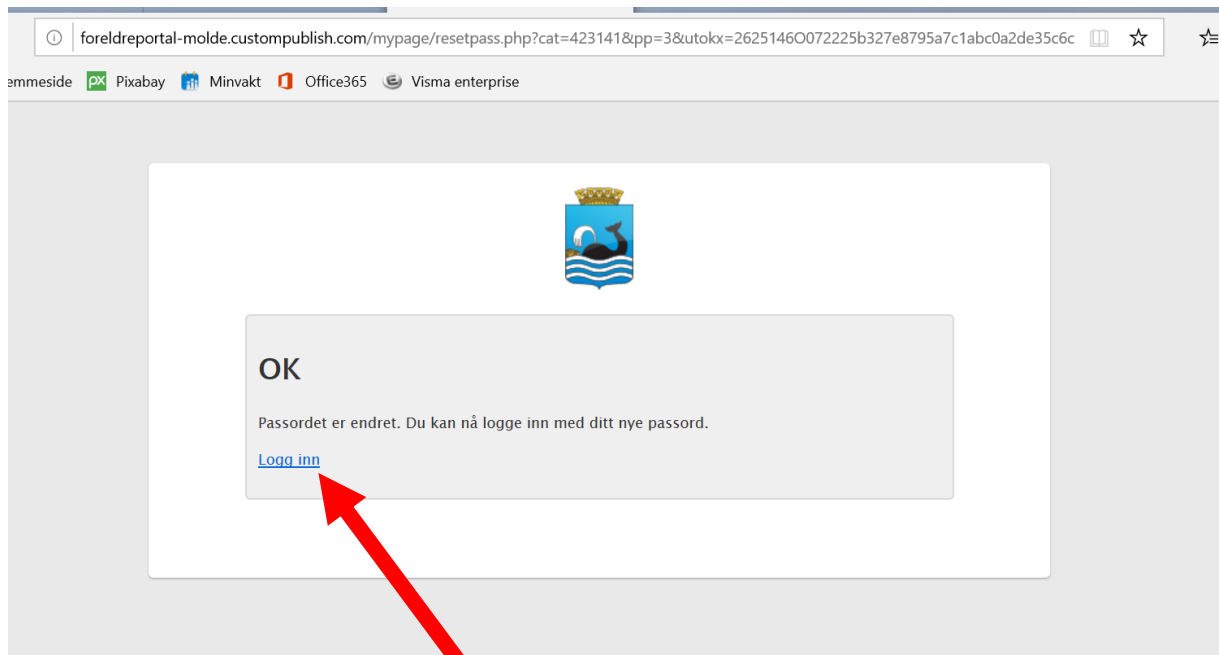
foreldreportal-molde.custompublish.com/mypage/resetpass.php?cat=423141&pp=3&utokx=2625146O072225b327e8795a7c1abc0a2de35c6c

emmeside Pixabay Minvakt Office365 Visma enterprise

OK

Passordet er endret. Du kan nå logge inn med ditt nye passord.

Logg inn